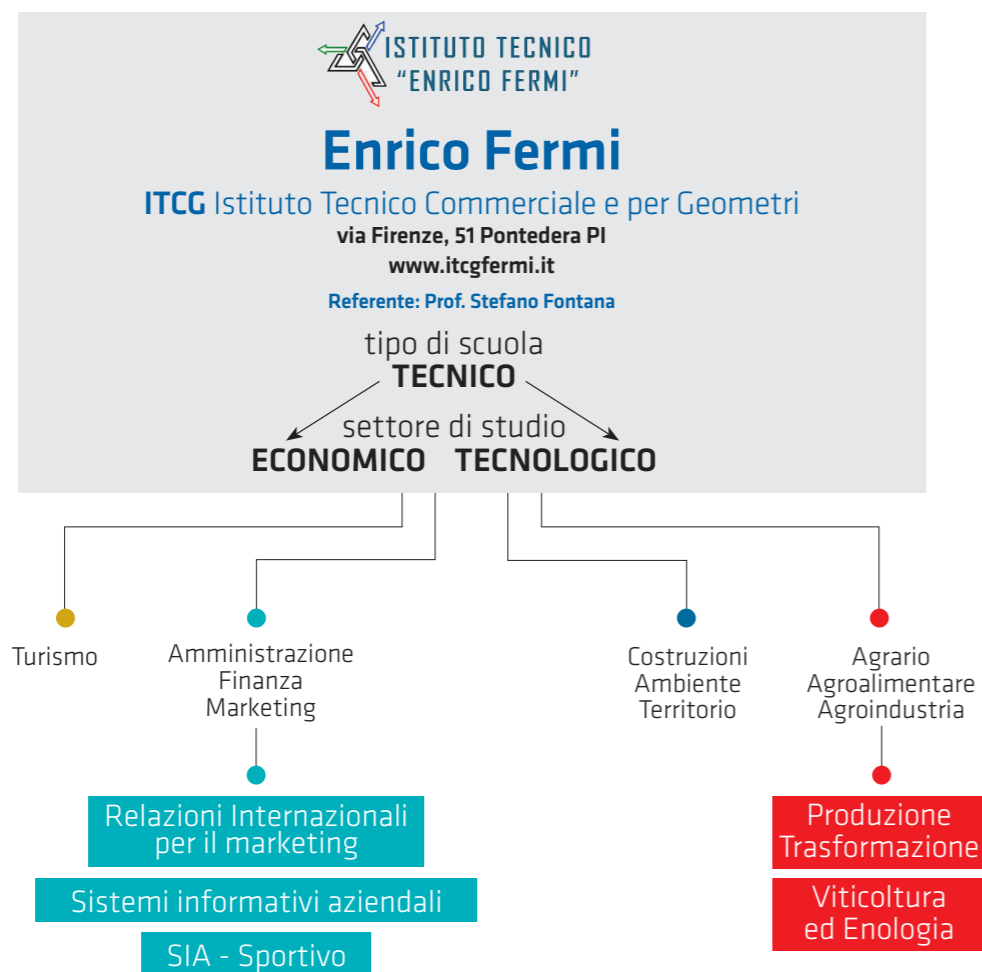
ISTITUTO TECNICO
"ENRICO FERMI"

Enrico Fermi

ITCG Istituto Tecnico Commerciale e per Geometri
via Firenze, 51 Pontedera PI
www.itcgfermi.it
Referente: Prof. Stefano Fontana

tipo di scuola
TECNICO

settore di studio
ECONOMICO TECNOLOGICO

Turismo

Amministrazione Finanza Marketing

Costruzioni Ambiente Territorio

Agrario Agroalimentare Agroindustria

Relazioni Internazionali per il marketing

Sistemi informativi aziendali

SIA - Sportivo

Produzione Trasformazione

Viticoltura ed Enologia